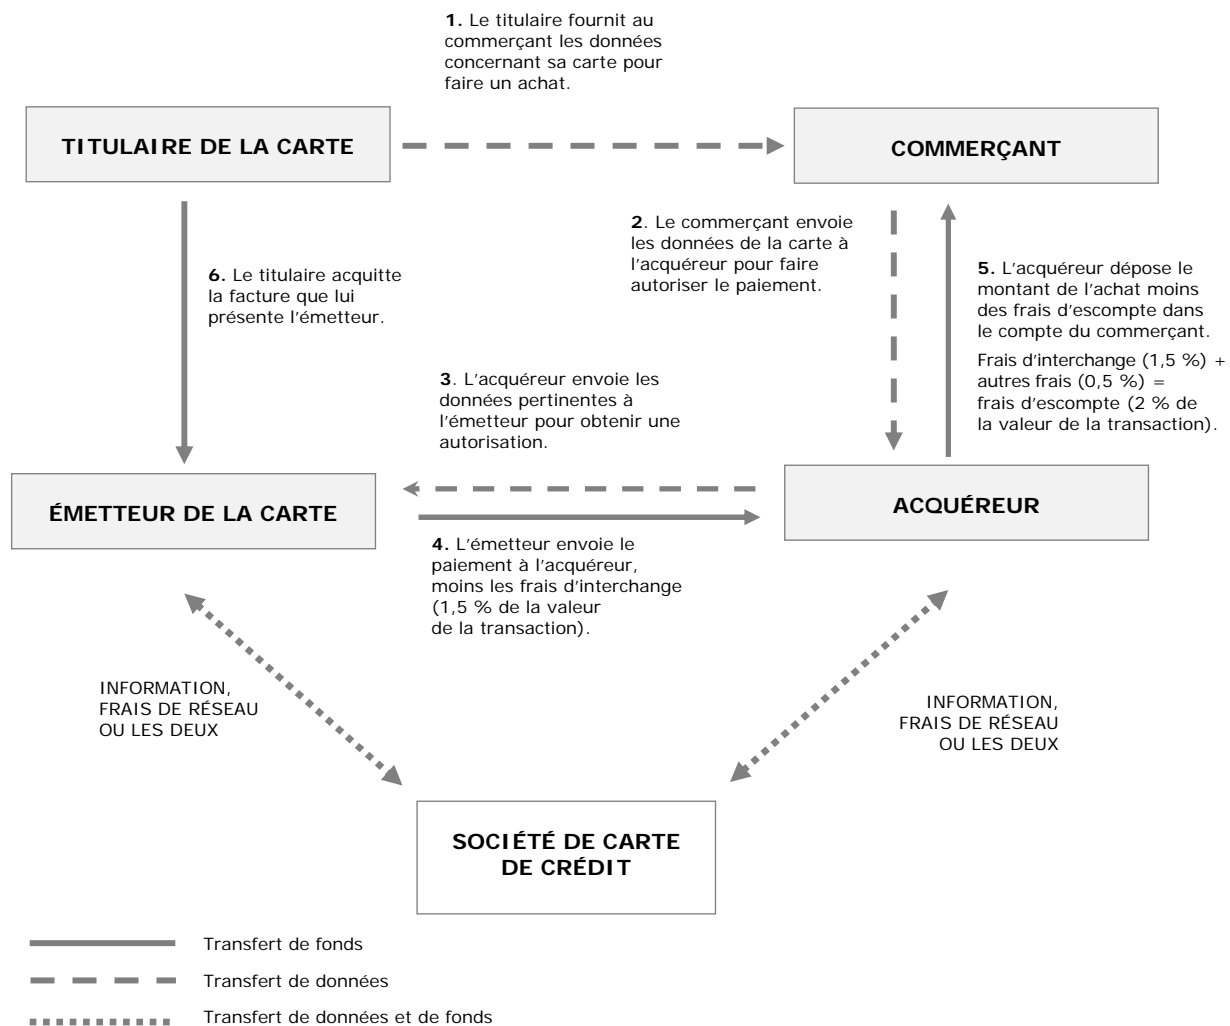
1. Le titulaire fournit au commerçant les données concernant sa carte pour faire un achat.

TITULAIRE DE LA CARTE

COMMERÇANT

2. Le commerçant envoie les données de la carte à l'acquéreur pour faire autoriser le paiement.

5. L'acquéreur dépose le montant de l'achat moins des frais d'escompte dans le compte du commerçant.

Frais d'interchange (1,5 %) + autres frais (0,5 %) = frais d'escompte (2 % de la valeur de la transaction).

6. Le titulaire acquitte la facture que lui présente l'émetteur.

3. L'acquéreur envoie les données pertinentes à l'émetteur pour obtenir une autorisation.

ÉMETTEUR DE LA CARTE

ACQUÉREUR

4. L'émetteur envoie le paiement à l'acquéreur, moins les frais d'interchange (1,5 % de la valeur de la transaction).

INFORMATION, FRAIS DE RÉSEAU OU LES DEUX

INFORMATION, FRAIS DE RÉSEAU OU LES DEUX

SOCIÉTÉ DE CARTE DE CRÉDIT

Transfert de fonds

Transfert de données

Transfert de données et de fonds